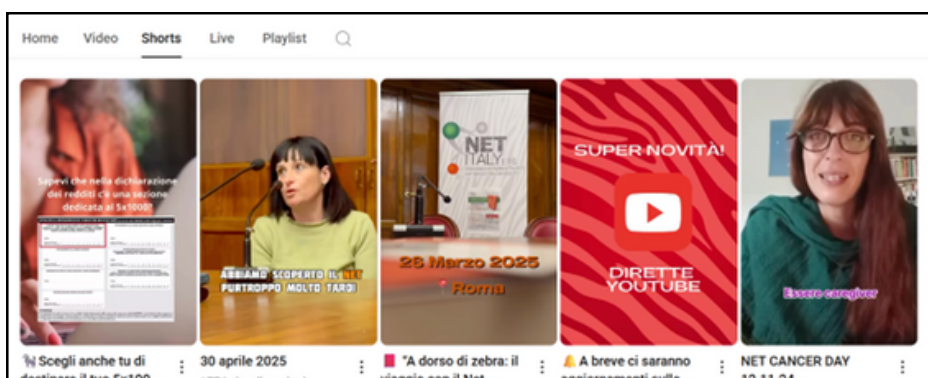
Home Video Shorts Live Playlist

Sapevi che nella dichiarazione dei redditi c'è una sezione dedicata al 5x1000?

ABBIAMO SCOPERTO IL NET PURTROPPO MOLTO TARDI

NET ITALY

28 Marzo 2025
📍Roma

SUPER NOVITÀ!
DIRETTE YOUTUBE

Essere caregiver

🦓 Scegli anche tu di destinare il tuo 5x100 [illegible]

30 aprile 2025

🟥 "A dorso di zebra: il viaggio con il Net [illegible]

🔔 A breve ci saranno aggiornamenti sulle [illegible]

NET CANCER DAY 10.11.24